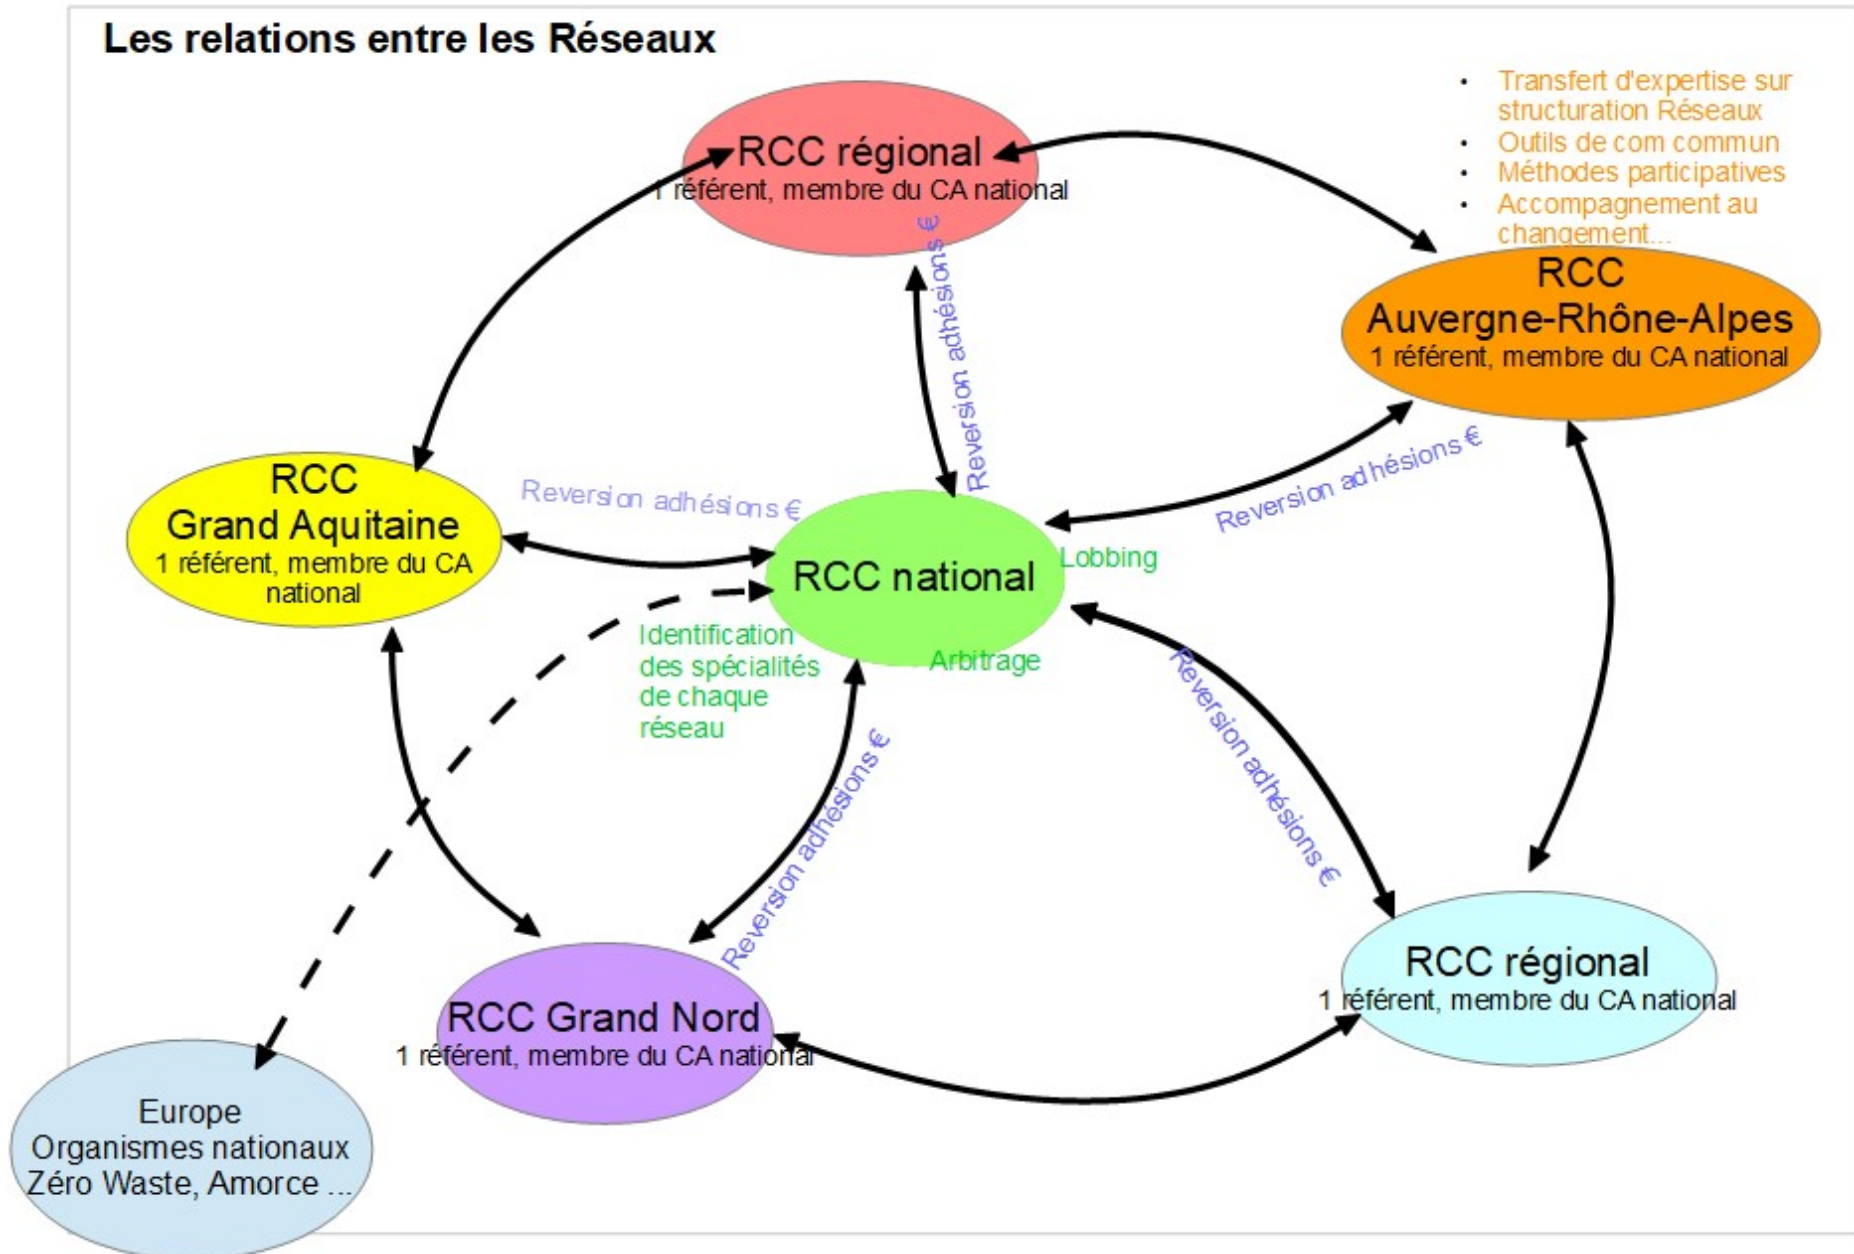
Les relations entre les Réseaux

- Transfert d'expertise sur structuration Réseaux
- Outils de com commun
- Méthodes participatives
- Accompagnement au changement...

RCC régional
1 référent, membre du CA national

RCC
Auvergne-Rhône-Alpes
1 référent, membre du CA national

RCC
Grand Aquitaine
1 référent, membre du CA national

RCC national

Lobbing

Arbitrage

Identification des spécialités de chaque réseau

Reversion adhésions €

Reversion adhésions €

Reversion adhésions €

Reversion adhésions €

Reversion adhésions €

RCC Grand Nord
1 référent, membre du CA national

RCC régional
1 référent, membre du CA national

Europe
Organismes nationaux
Zéro Waste, Amorce ...